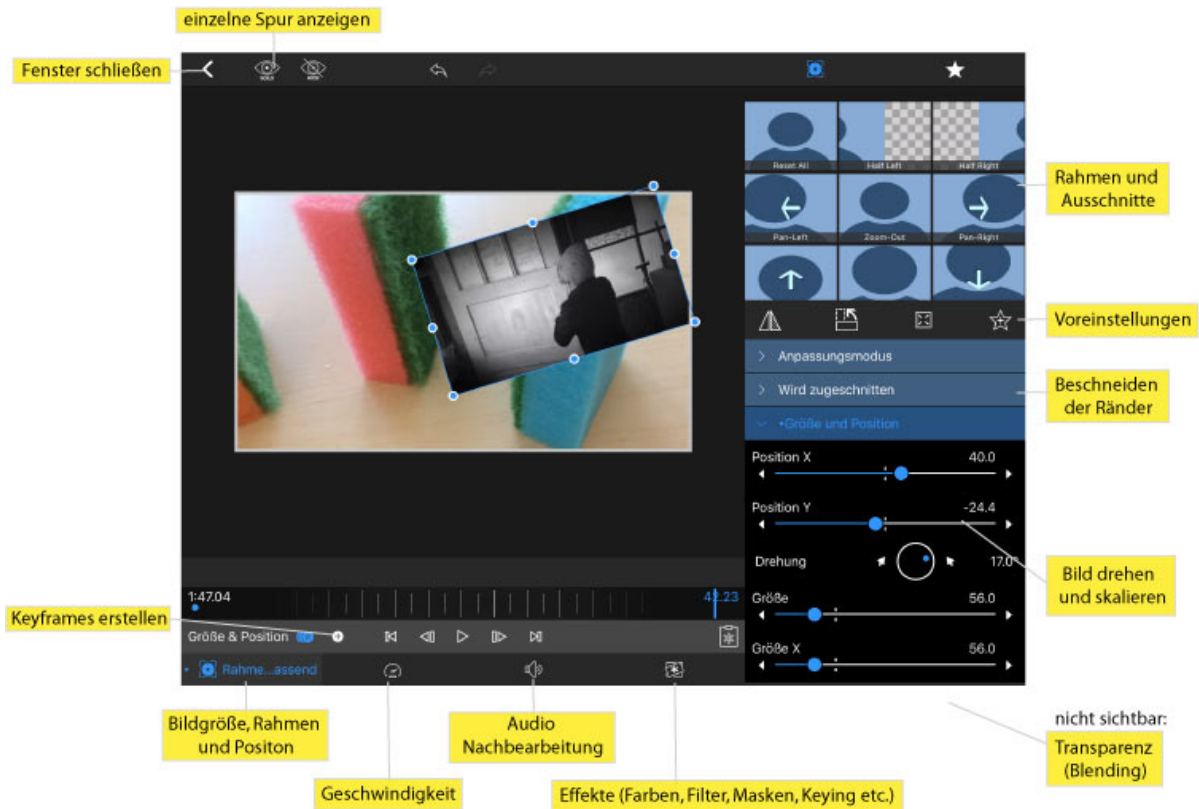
einzelne Spur anzeigen

Fenster schließen

SOLO

Reset All
Half Left
Half Right
Pan-Left
Zoom-Out
Pan-Right

Rahmen und Ausschnitte

Voreinstellungen

Anpassungsmodus

Wird zugeschnitten

Beschneiden der Ränder

•Größe und Position

Position X 40.0

Position Y -24.4

Drehung 17.0°

Bild drehen und skalieren

Größe 56.0

Größe X 56.0

1:47.04

42.23

Keyframes erstellen

Größe & Position

Rahme...assend

Bildgröße, Rahmen und Positon

Audio Nachbearbeitung

nicht sichtbar:
Transparenz (Blending)

Geschwindigkeit

Effekte (Farben, Filter, Masken, Keying etc.)